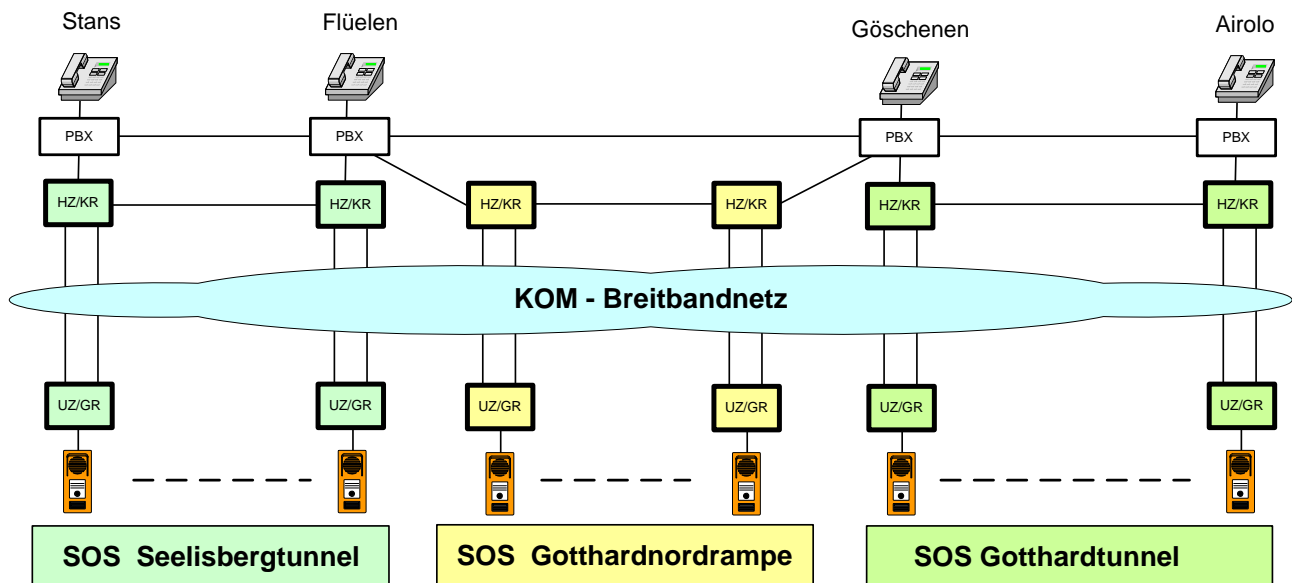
Stans

Flüelen

Göschenen

Airolo

PBX

PBX

PBX

PBX

HZ/KR

HZ/KR

HZ/KR

HZ/KR

HZ/KR

HZ/KR

KOM - Breitbandnetz

UZ/GR

UZ/GR

UZ/GR

UZ/GR

UZ/GR

UZ/GR

SOS Seelisbergtunnel

SOS Gotthardnordrampe

SOS Gotthardtunnel